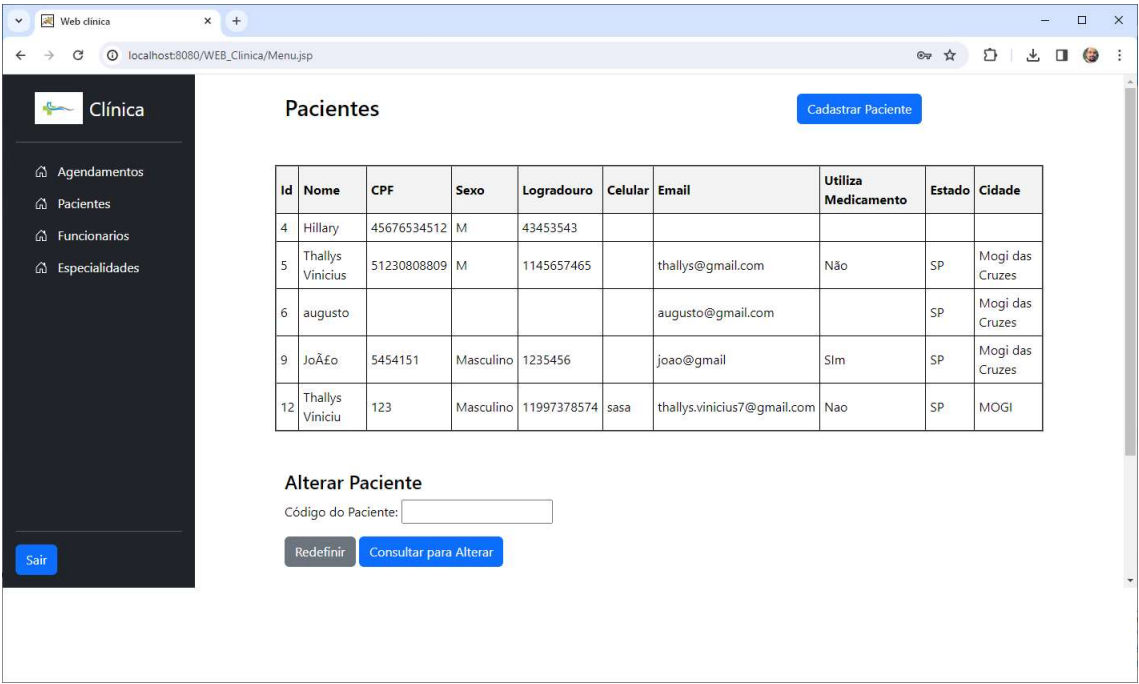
Web clinica
localhost:8080/WEB_Clinica/Menu.jsp

Clínica

Agendamentos
Pacientes
Funcionarios
Especialidades

Sair

Pacientes

Cadastrar Paciente

| Id | Nome | CPF | Sexo | Logradouro | Celular | Email | Utiliza Medicamento | Estado | Cidade |
|---|---|---|---|---|---|---|---|---|---|
| 4 | Hillary | 45676534512 | M | 43453543 | | | | | |
| 5 | Thallys Vinicius | 51230808809 | M | 1145657465 | | thallys@gmail.com | Não | SP | Mogi das Cruzes |
| 6 | augusto | | | | | augusto@gmail.com | | SP | Mogi das Cruzes |
| 9 | JoÃ£o | 5454151 | Masculino | 1235456 | | joao@gmail | SIm | SP | Mogi das Cruzes |
| 12 | Thallys Viniciu | 123 | Masculino | 11997378574 | sasa | thallys.vinicius7@gmail.com | Nao | SP | MOGI |

Alterar Paciente
Código do Paciente:

Redefinir
Consultar para Alterar